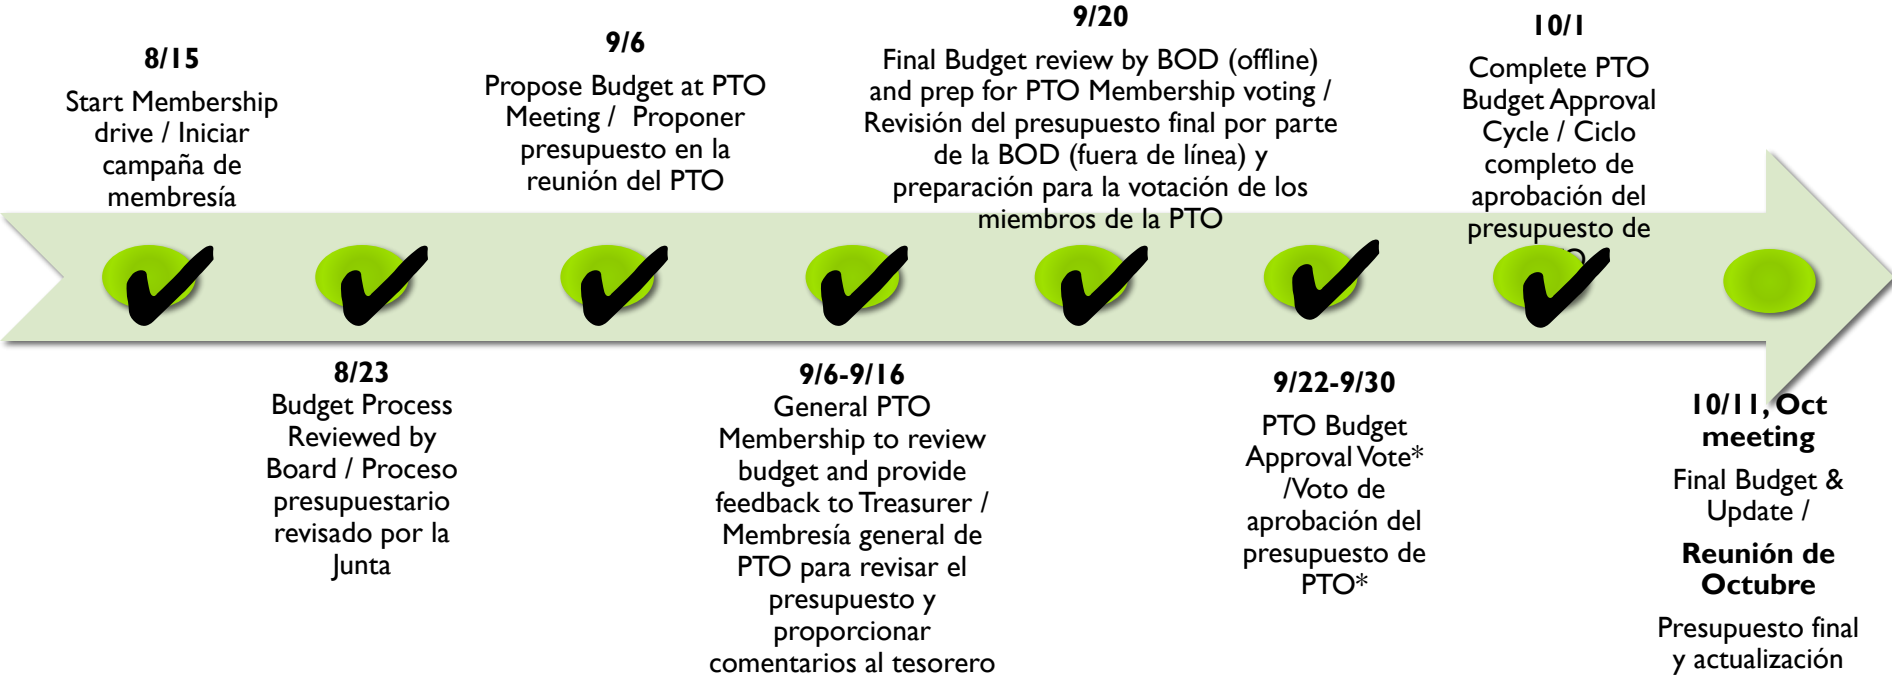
8/15
Start Membership drive / Iniciar campaña de membresía

8/23
Budget Process Reviewed by Board / Proceso presupuestario revisado por la Junta

9/6
Propose Budget at PTO Meeting / Proponer presupuesto en la reunión del PTO

9/6-9/16
General PTO Membership to review budget and provide feedback to Treasurer / Membresía general de PTO para revisar el presupuesto y proporcionar comentarios al tesorero

9/20
Final Budget review by BOD (offline) and prep for PTO Membership voting / Revisión del presupuesto final por parte de la BOD (fuera de línea) y preparación para la votación de los miembros de la PTO

9/22-9/30
PTO Budget Approval Vote* /Voto de aprobación del presupuesto de PTO*

10/1
Complete PTO Budget Approval Cycle / Ciclo completo de aprobación del presupuesto de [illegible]

10/11, Oct meeting
Final Budget & Update /
Reunión de Octubre
Presupuesto final y actualización